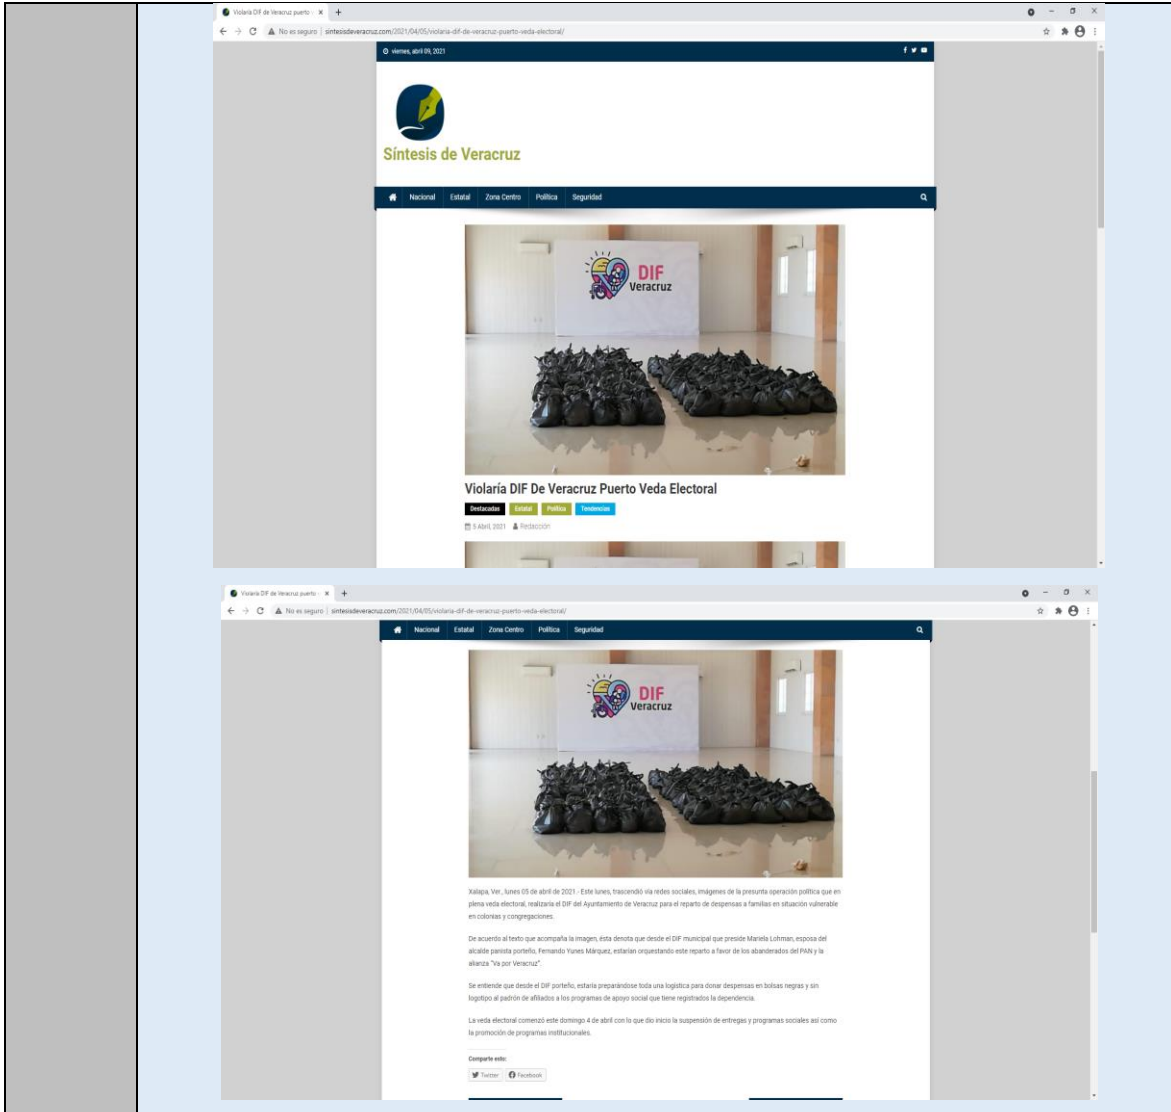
Violaría DIF de Veracruz puerto ×

No es seguro | sintesisdeveracruz.com/2021/04/05/violaria-dif-de-veracruz-puerto-veda-electoral/

viernes, abril 09, 2021

Síntesis de Veracruz

Nacional Estatal Zona Centro Política Seguridad

DIF Veracruz

Violaría DIF De Veracruz Puerto Veda Electoral

Destacadas Estatal Política Tendencias

5 Abril, 2021 Redacción

Violaría DIF de Veracruz puerto ×

No es seguro | sintesisdeveracruz.com/2021/04/05/violaria-dif-de-veracruz-puerto-veda-electoral/

Nacional Estatal Zona Centro Política Seguridad

DIF Veracruz

Xalapa, Ver., lunes 05 de abril de 2021.- Este lunes, trascendió vía redes sociales, imágenes de la presunta operación política que en plena veda electoral, realizaría el DIF del Ayuntamiento de Veracruz para el reparto de despensas a familias en situación vulnerable en colonias y congregaciones.

De acuerdo al texto que acompaña la imagen, ésta denota que desde el DIF municipal que preside Mariela Lohman, esposa del alcalde panista porteño, Fernando Yunes Márquez, estarían orquestando este reparto a favor de los abanderados del PAN y la alianza "Va por Veracruz".

Se entiende que desde el DIF porteño, estaría preparándose toda una logística para donar despensas en bolsas negras y sin logotipo al padrón de afiliados a los programas de apoyo social que tiene registrados la dependencia.

La veda electoral comenzó este domingo 4 de abril con lo que dio inicio la suspensión de entregas y programas sociales así como la promoción de programas institucionales.

Comparte esto:

Twitter Facebook